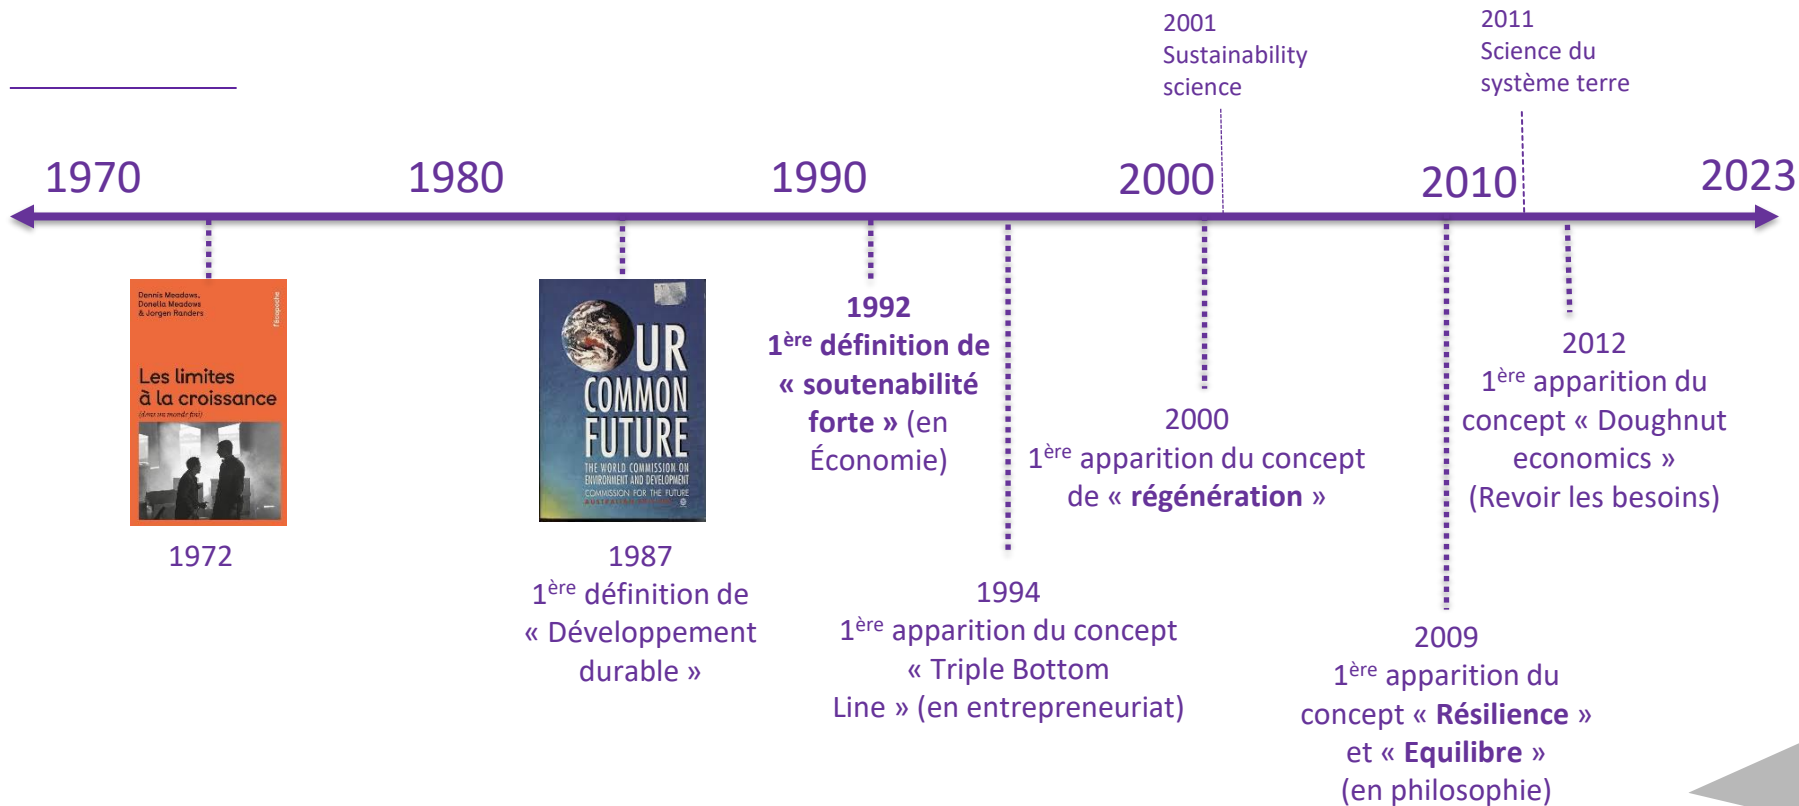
2001
Sustainability science

2011
Science du système terre

1970 1980 1990 2000 2010 2023

Dennis Meadows, Donella Meadows & Jorgen Randers
Les limites à la croissance
(dans un monde fini)
l'écopoche

1972

OUR COMMON FUTURE
THE WORLD COMMISSION ON ENVIRONMENT AND DEVELOPMENT
COMMISSION FOR THE FUTURE

1987
$1^{ère}$ définition de « Développement durable »

1992
$1^{ère}$ définition de « soutenabilité forte » (en Économie)

1994
$1^{ère}$ apparition du concept « Triple Bottom Line » (en entrepreneuriat)

2000
$1^{ère}$ apparition du concept de « régénération »

2009
$1^{ère}$ apparition du concept « Résilience » et « Equilibre » (en philosophie)

2012
$1^{ère}$ apparition du concept « Doughnut economics » (Revoir les besoins)